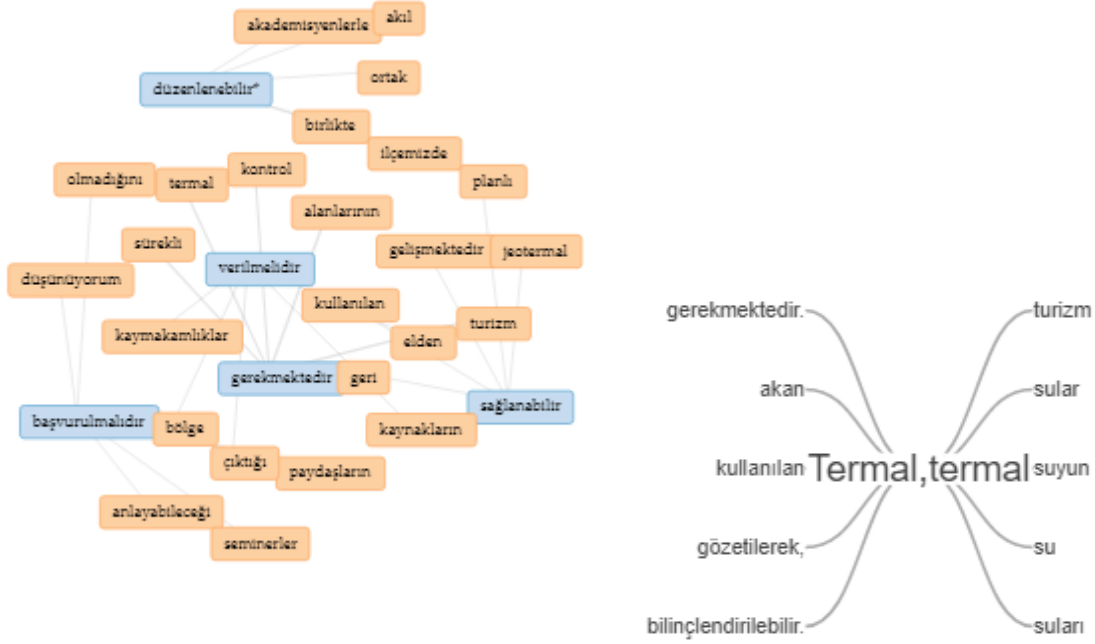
akademisyenlerle
akıl
düzenlenebilir"
ortak
birlikte
ilçemizde
planlı
olmadığını
termal
kontrol
alanlarının
sürekli
verilmelidir
gelişmektedir
jeotermal
düşünüyorum
kullanılan
turizm
kaymakamlıklar
elden
gerekmektedir
geri
sağlanabilir
başvurulmalıdır
bölge
kaynakların
çıktığı
paydaşların
anlayabileceği
seminerler

gerekmektedir.
akan
kullanılan
Termal,termal
gözetilerek,
bilinçlendirilebilir.
turizm
sular
suyun
su
suları